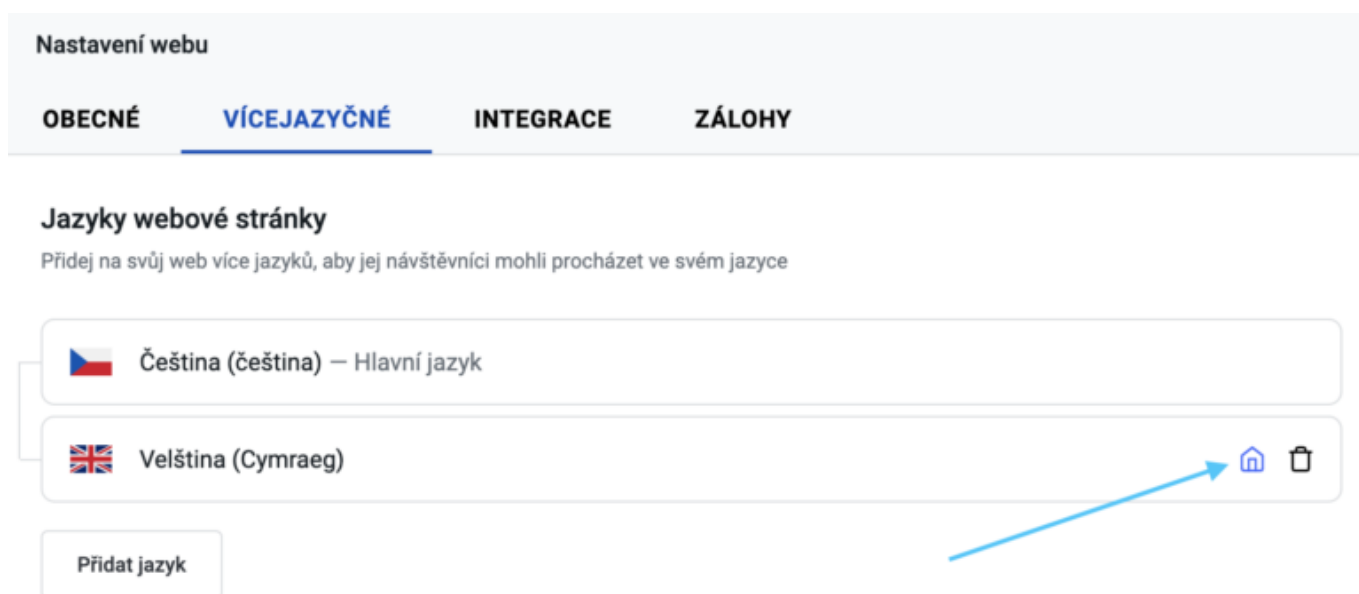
Nastavení webu

OBECNÉ VÍCEJAZYČNÉ INTEGRACE ZÁLOHY

Jazyky webové stránky

Přidej na svůj web více jazyků, aby jej návštěvníci mohli procházet ve svém jazyce

Čeština (čeština) — Hlavní jazyk

Velština (Cymraeg)

Přidat jazyk